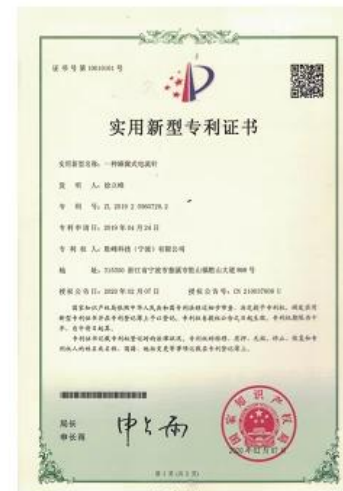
证书号第10016501号

实用新型专利证书

实用新型名称：一种蜂窝式电流针

发 明 人：徐立峰

专 利 号：ZL 2019 2 0560728.2

专利申请日：2019年04月24日

专 利 权 人：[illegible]科技（宁波）有限公司

地 址：315500 浙江省宁波市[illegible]

授权公告日：2020年02月07日 授权公告号：CN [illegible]

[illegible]

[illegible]

局长
申长雨

第1页（共1页）